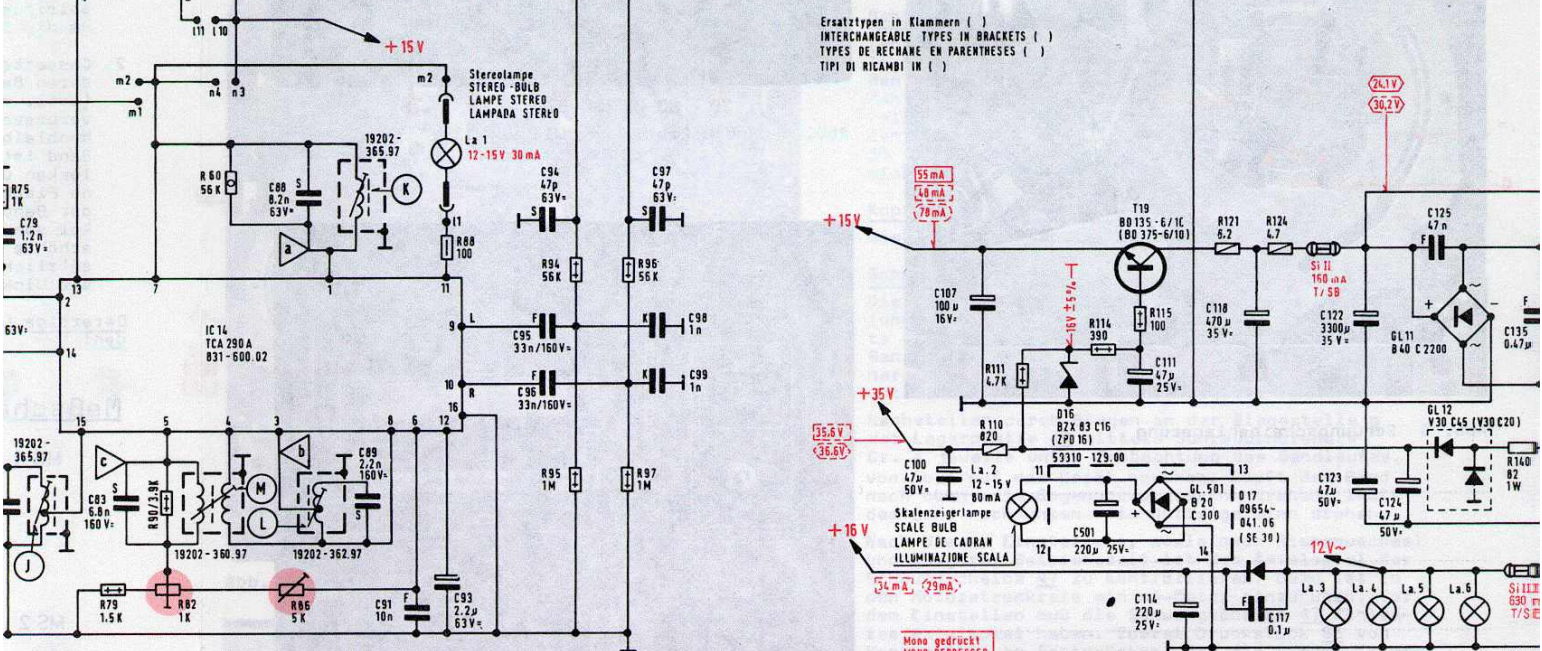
Ersatztypen in Klammern ( )
INTERCHANGEABLE TYPES IN BRACKETS ( )
TYPES DE RECHANGE EN PARENTHESES ( )
TIPI DI RICAMBI IN ( )

l11 l10
+15 V
m2
m1
n4 n3
m2
Stereolampe
STEREO-BULB
LAMPE STEREO
LAMPADA STEREO
La 1
12-15 V 30 mA
19202-
365.97
R 60
56 K
C 88
8.2n
63V=
S
K
a
l1
R 88
100
R75
1K
C79
1.2n
63V=
63V=
13
2
7
1
11
14
IC 14
TCA 290 A
831-600.02
C94
47p
63V=
S
C97
47p
63V=
S
R 94
56K
R 96
56 K
9 L
10 R
16
C 95
33n/160V=
C 96
33n/160V=
F
K
C 98
1n
C 99
1n
15
5
4
3
8
6
12
19202-
365.97
c
b
C 89
2.2n
160V=
C 83
6.8n
160 V=
R 90/3.9K
M
L
S
J
19202-360.97
19202-362.97
R 95
1M
R 97
1M
R 79
1.5 K
R 82
1K
R 86
5 K
C 91
10n
F
C 93
2.2µ
63 V=

24.1V
30.2V
55 mA
48 mA
78 mA
+15V
T19
BD 135-6/10
(BD 375-6/10)
R 121
6.2
R 124
4.7
Si II
160 mA
T/SB
C 125
47 n
F
C 107
100 µ
16V=
16V ±5%
R 114
390
R 115
100
C 118
470 µ
35 V=
C 122
3300µ
35 V=
+
GL 11
B 40 C 2200
C 135
0.47µ
F
R 111
4.7K
C 111
47µ
25V=
+35 V
D 16
BZX 83 C16
(ZPD 16)
GL 12
V30 C45 (V30 C20)
35.6V
36.6V
R 110
820
59310-129.00
C 100
47µ
50V=
La. 2
12-15 V
80mA
11
13
GL. 501
B 20
C 300
D 17
09654-
041.06
(SE 30)
R 140
82
1W
C 123
47µ
50V=
C 124
47 µ
50V=
Skalenzeigerlampe
SCALE BULB
LAMPE DE CADRAN
ILLUMINAZIONE SCALA
C 501
220µ 25V=
12
14
+16 V
12V~
34 mA
29mA
C 114
220µ
25V=
F
C 117
0.1µ
La. 3
La. 4
La. 5
La. 6
Si III
630 m
T/SB
Mono gedrückt